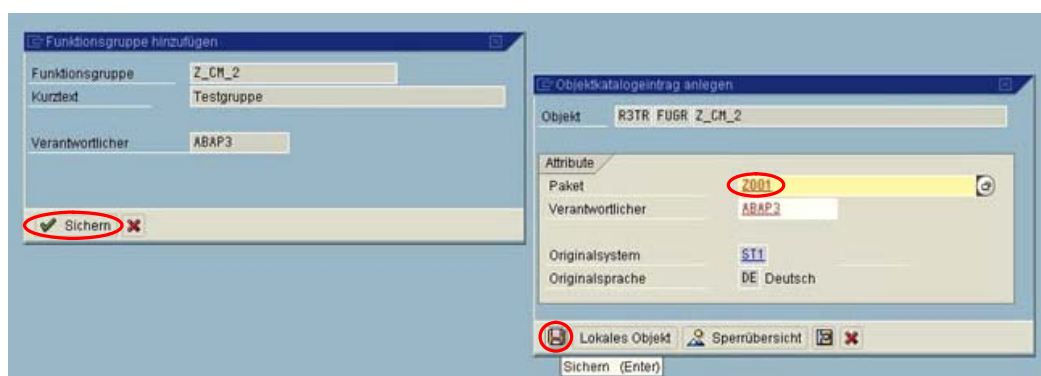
Funktionsgruppe hinzufügen

| | |
|---|---|
| Funktionsgruppe | Z_CM_2 |
| Kurztext | Testgruppe |
| Verantwortlicher | ABAP3 |

Sichern

Objektkatalogeintrag anlegen

Objekt R3TR FUGR Z_CM_2

Attribute

| | |
|---|---|
| Paket | Z001 |
| Verantwortlicher | ABAP3 |
| Originalsystem | ST1 |
| Originalsprache | DE Deutsch |

Lokales Objekt Sperrübersicht

Sichern (Enter)